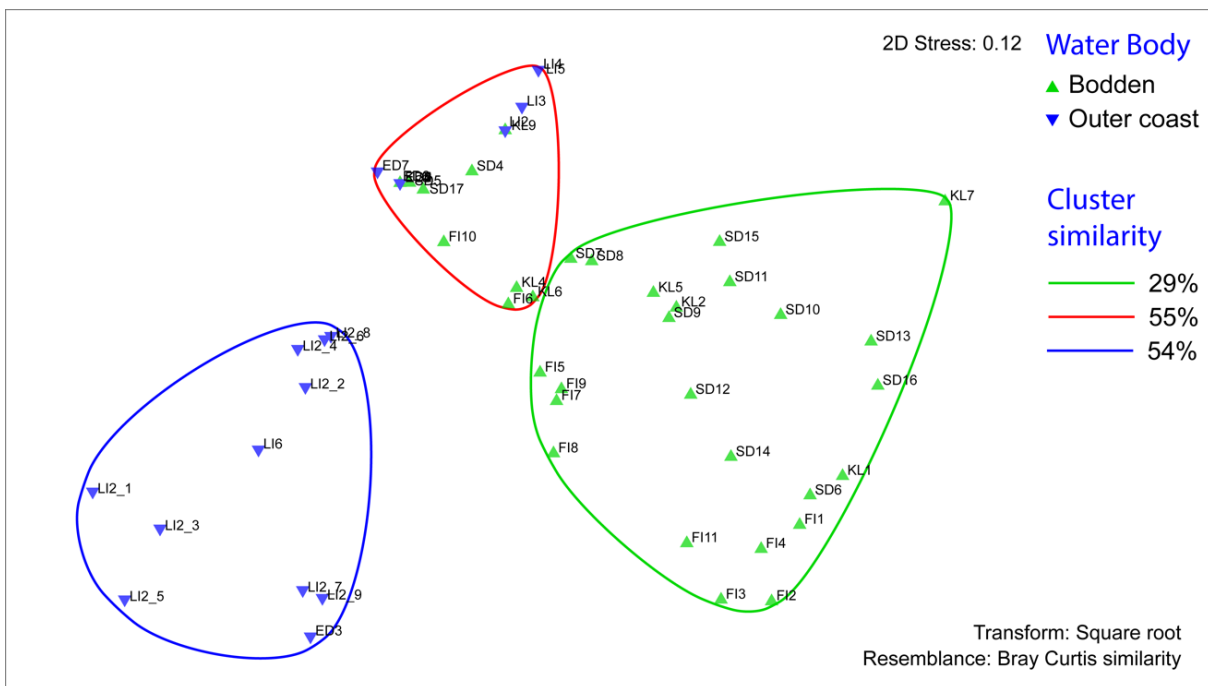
2D Stress: 0.12

Water Body
Bodden
Outer coast

Cluster similarity
29%
55%
54%

LI4
LI5
LI3
LI2
KL9
ED7
SD4
SD17
FI10
KL4
FI6
KL6
KL7
SD15
SD7
SD8
SD11
KL5
KL2
SD9
SD10
SD13
FI5
FI9
FI7
SD12
SD16
FI8
SD14
KL1
SD6
FI1
FI11
FI4
FI3
FI2
LI2_8
LI2_6
LI2_4
LI2_2
LI6
LI2_1
LI2_3
LI2_5
LI2_7
LI2_9
ED3

Transform: Square root
Resemblance: Bray Curtis similarity